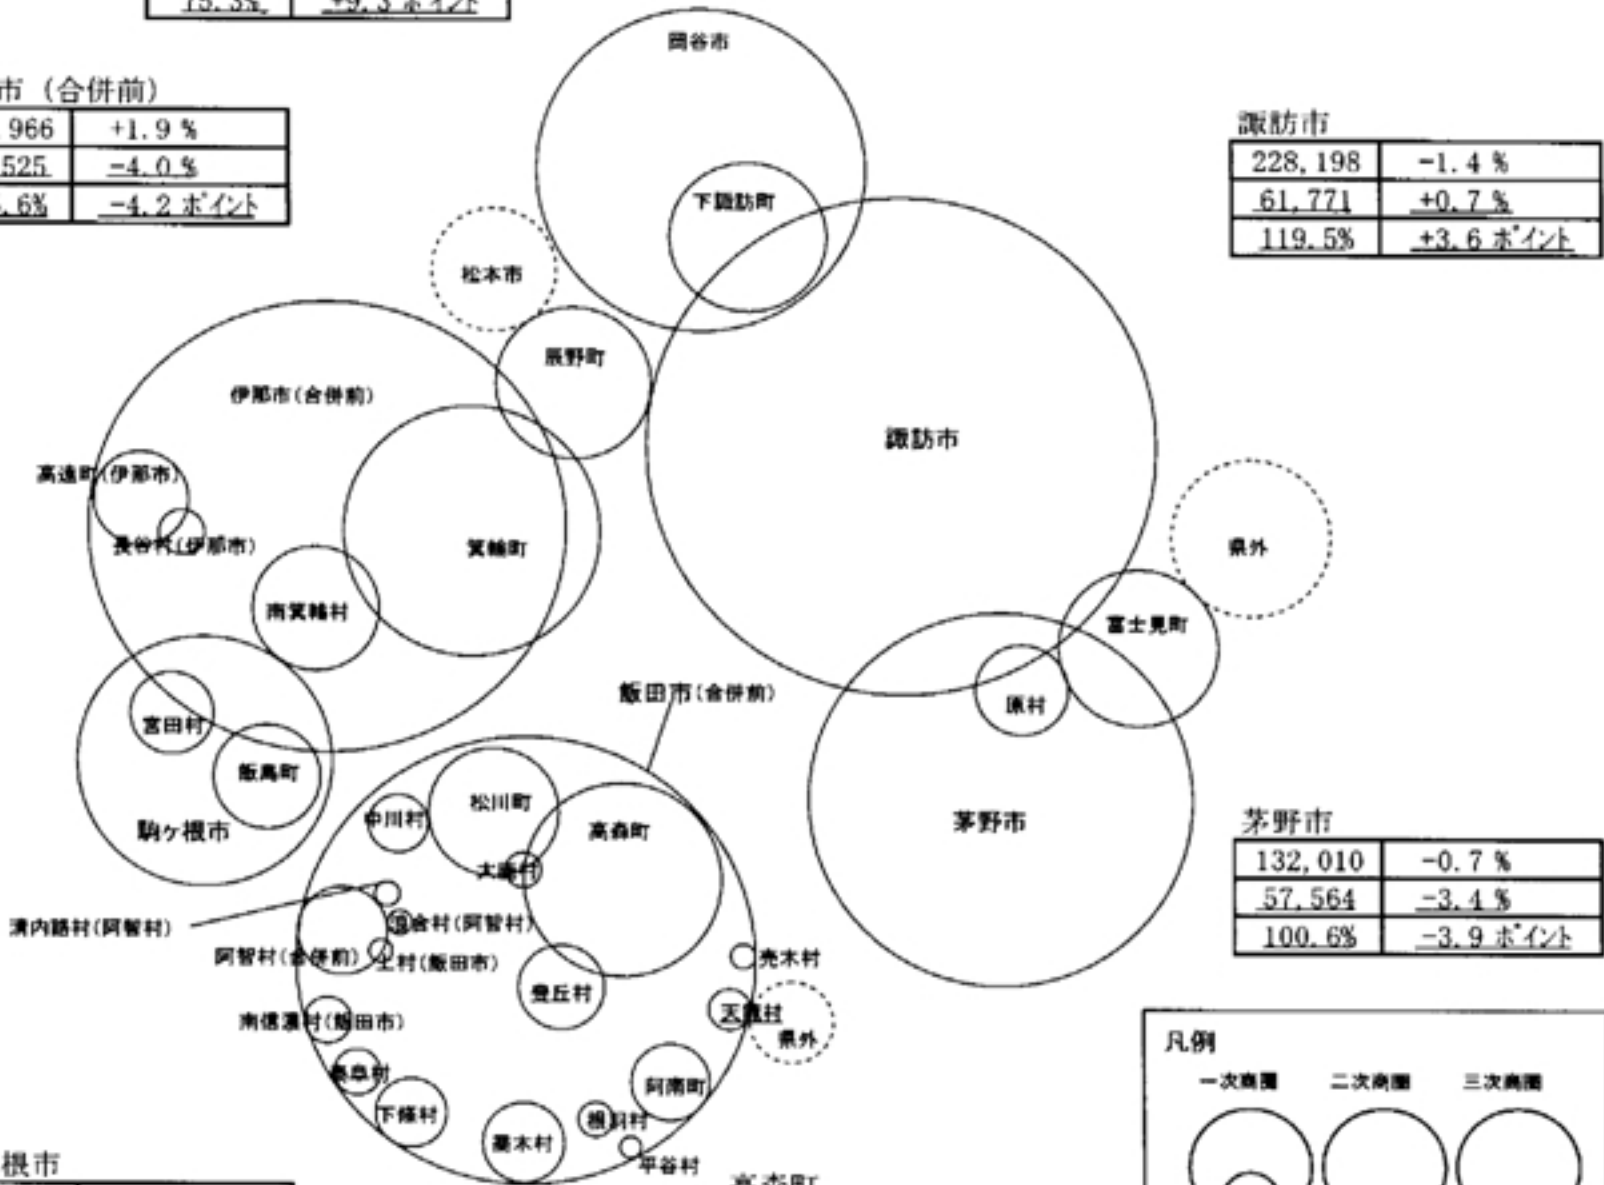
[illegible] | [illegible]ポイント

市（合併前）

| 966 | +1.9 % |
|---|---|
| 525 | -4.0 % |
| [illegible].6% | -4.2 ポイント |

岡谷市

下諏訪町

松本市

辰野町

伊那市（合併前）

高遠町（伊那市）

長谷村（伊那市）

箕輪町

南箕輪村

諏訪市

県外

富士見町

原村

茅野市

宮田村

飯島町

駒ヶ根市

飯田市（合併前）

中川村

松川町

高森町

大鹿村

清内路村（阿智村）

浪合村（阿智村）

阿智村（合併前）

上村（飯田市）

売木村

豊丘村

天龍村

県外

南信濃村（飯田市）

泰阜村

阿南町

下條村

喬木村

根羽村

平谷村

根市

諏訪市

| 228,198 | -1.4 % |
|---|---|
| 61,771 | +0.7 % |
| 119.5% | +3.6 ポイント |

茅野市

| 132,010 | -0.7 % |
|---|---|
| 57,564 | -3.4 % |
| 100.6% | -3.9 ポイント |

凡例

一次商圏 二次商圏 三次商圏

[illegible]町